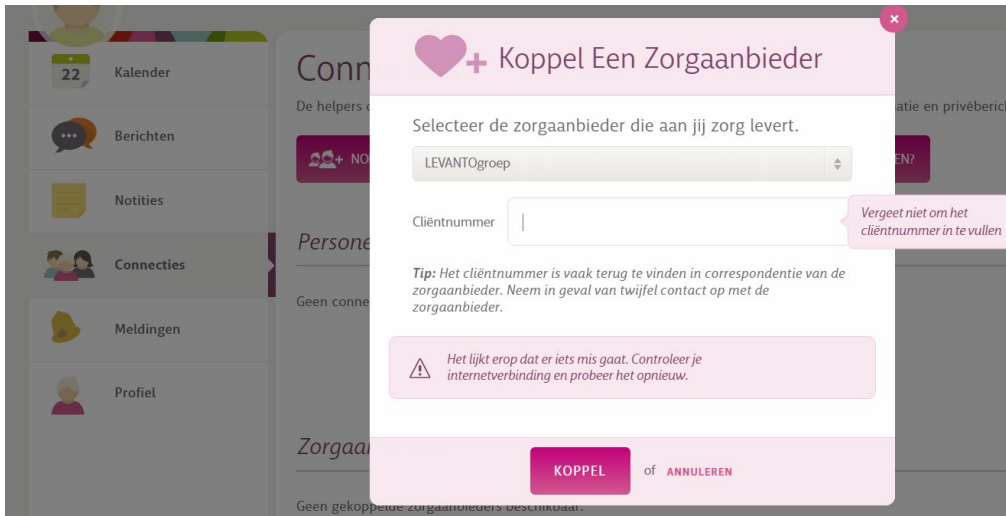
22 Kalender

Berichten

Notities

Connecties

Meldingen

Profiel

Conn

De helpers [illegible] atie en privéberich

NO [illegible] EN?

Persone

Geen conne

Zorgaan

Geen gekoppelde zorgaanbieders beschikbaar.

×

Koppel Een Zorgaanbieder

Selecteer de zorgaanbieder die aan jij zorg levert.

LEVANTOgroep

Cliëntnummer

Vergeet niet om het cliëntnummer in te vullen

*Tip:* Het cliëntnummer is vaak terug te vinden in correspondentie van de zorgaanbieder. Neem in geval van twijfel contact op met de zorgaanbieder.

Het lijkt erop dat er iets mis gaat. Controleer je internetverbinding en probeer het opnieuw.

KOPPEL of ANNULEREN